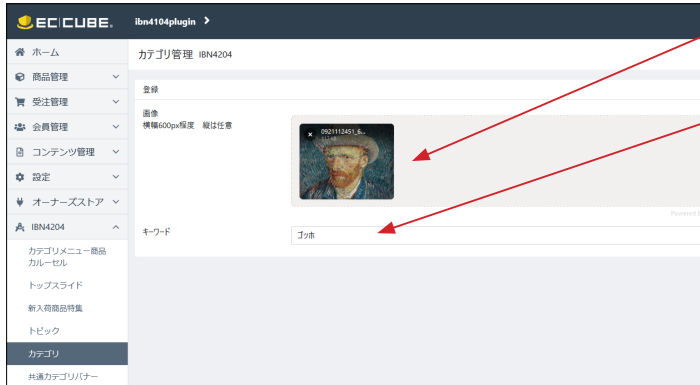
EC|CUBE ibn4104plugin >

ホーム
商品管理
受注管理
会員管理
コンテンツ管理
設定
オーナーズストア
IBN4204
カテゴリメニュー商品カルーセル
トップスライド
新入荷商品特集
トピック
カテゴリ
共通カテゴリバナー

カテゴリ管理 IBN4204

登録

画像
横幅600px程度 縦は任意

0921112451_6...

Powered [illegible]

キーワード

ゴッホ